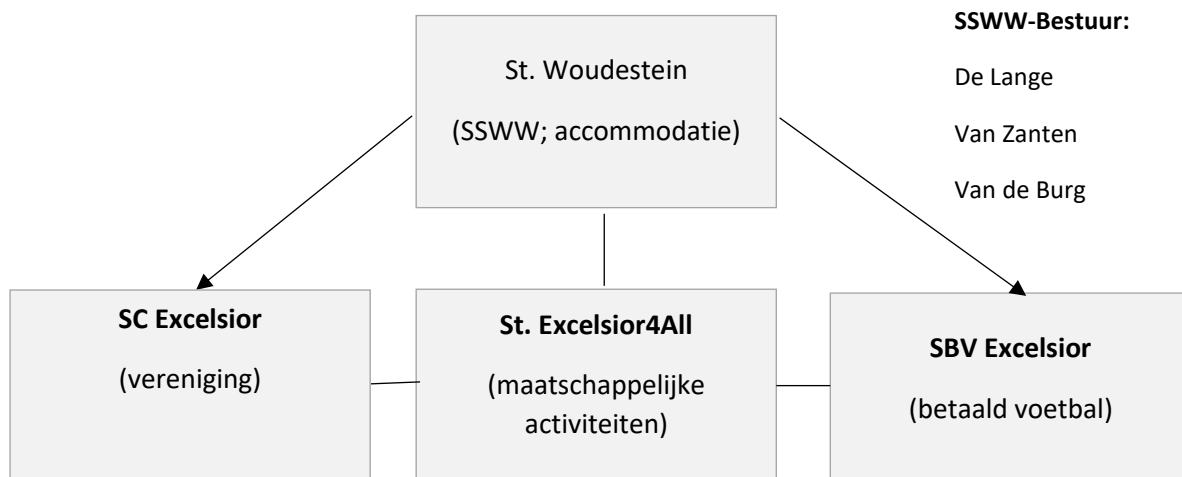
St. Woudestein

(SSWW; accommodatie)

**SSWW-Bestuur:**

De Lange

Van Zanten

Van de Burg

**SC Excelsior**

(vereniging)

**St. Excelsior4All**

(maatschappelijke activiteiten)

**SBV Excelsior**

(betaald voetbal)